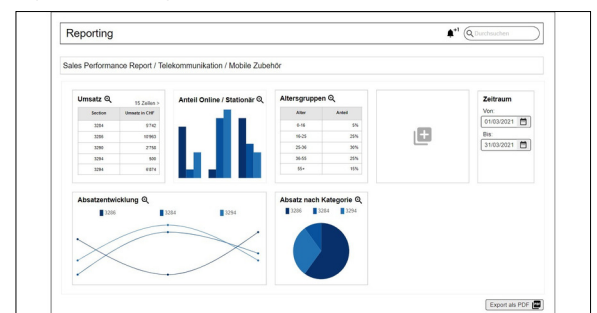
Reporting

+1 Durchsuchen

Sales Performance Report / Telekommunikation / Mobile Zubehör

Umsatz

15 Zeilen >

| Section | Umsatz in CHF |
|---|---|
| 3284 | 5'742 |
| 3286 | 10'663 |
| 3286 | 2'758 |
| 3294 | 509 |
| 3284 | 6'874 |

Anteil Online / Stationär

Altersgruppen

| Alter | Anteil |
|---|---|
| 0-16 | 5% |
| 16-25 | 25% |
| 25-36 | 30% |
| 36-55 | 25% |
| 55+ | 15% |

Zeitraum

Von:

01/03/2021

Bis:

31/03/2021

Absatzentwicklung

3286 3284 3294

Absatz nach Kategorie

3286 3284 3294

Export als PDF